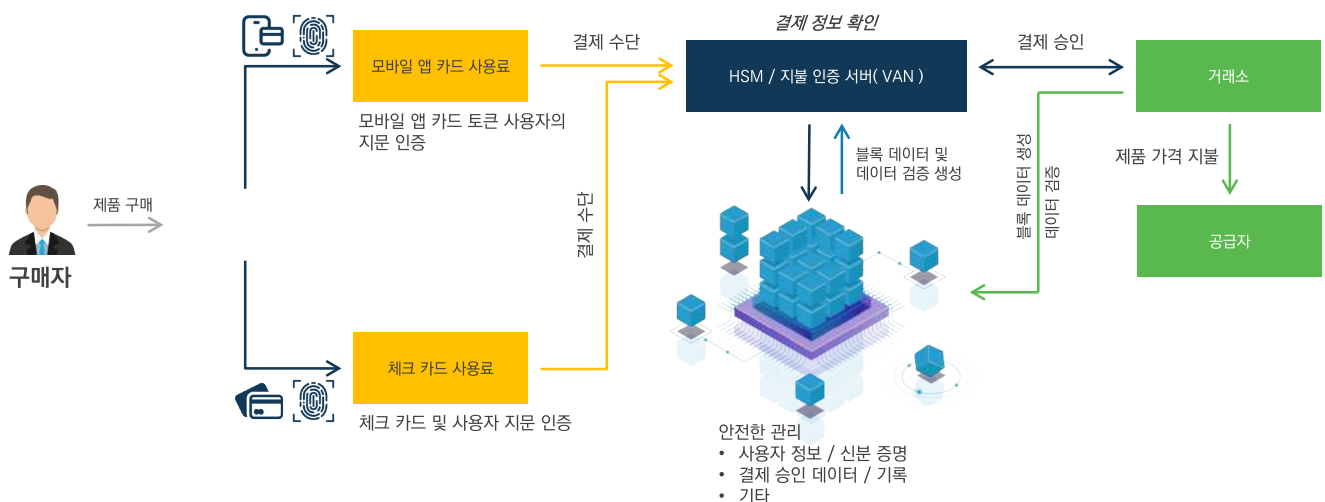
결제 정보 확인

모바일 앱 카드 사용료

결제 수단

HSM / 지불 인증 서버( VAN )

결제 승인

거래소

모바일 앱 카드 토큰 사용자의 지문 인증

블록 데이터 및 데이터 검증 생성

블록 데이터 생성

데이터 검증

제품 가격 지불

제품 구매

구매자

결제 수단

공급자

체크 카드 사용료

체크 카드 및 사용자 지문 인증

안전한 관리
• 사용자 정보 / 신분 증명
• 결제 승인 데이터 / 기록
• 기타